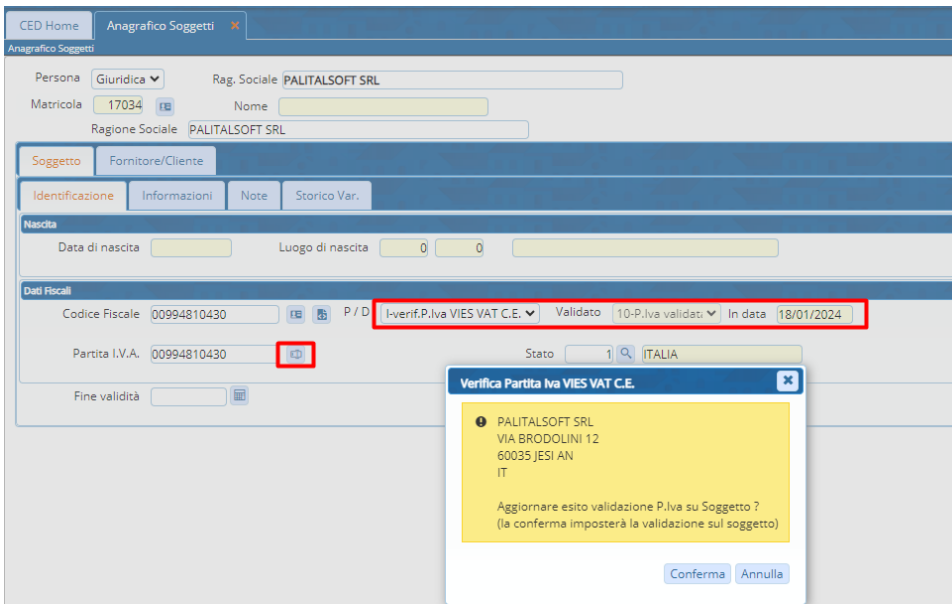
CED Home | Anagrafico Soggetti ×

Anagrafico Soggetti

Persona Giuridica
Rag. Sociale PALITALSOFT SRL
Matricola 17034
Nome
Ragione Sociale PALITALSOFT SRL

Soggetto | Fornitore/Cliente

Identificazione | Informazioni | Note | Storico Var.

Nascita
Data di nascita
Luogo di nascita 0 0

Dati Fiscali
Codice Fiscale 00994810430
P / D I-verif.P.Iva VIES VAT C.E.
Validato 10-P.Iva validat
In data 18/01/2024
Partita I.V.A. 00994810430
Stato 1 ITALIA
Fine validità

Verifica Partita Iva VIES VAT C.E.

PALITALSOFT SRL
VIA BRODOLINI 12
60035 JESI AN
IT

Aggiornare esito validazione P.Iva su Soggetto ?
(la conferma imposterà la validazione sul soggetto)

Conferma | Annulla